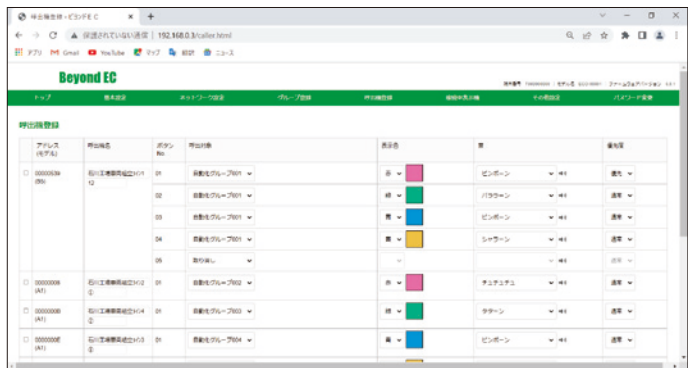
呼出機登録 - ビヨンドEC
保護されていない通信 | 192.168.0.3/caller.html
アプリ Gmail YouTube マップ 翻訳 ニュース

Beyond EC

ファームウェアバージョン

| トップ | 基本設定 | ネットワーク設定 | グループ登録 | 呼出機登録 | 機種申表示機 | その他設定 | パスワード変更 |
|---|---|---|---|---|---|---|---|

呼出機登録

| | アドレス (モデル) | 呼出機名 | ボタンNo | 呼出対象 | 表示色 | 音 | 優先度 |
|---|---|---|---|---|---|---|---|
| ☐ | 00000539 (B5) | 石川工場第四組立ライン1② | 01 | 自動化グループ001 | 赤 | ピンポーン | 優先 |
| | | | 02 | 自動化グループ001 | 緑 | パラランー | 通常 |
| | | | 03 | 自動化グループ001 | 青 | ピンポーン | 通常 |
| | | | 04 | 自動化グループ001 | 黄 | シャラーン | 通常 |
| | | | 05 | 取り消し | | | 通常 |
| ☐ | 00000008 (A1) | 石川工場第四組立ライン2① | 01 | 自動化グループ002 | 赤 | チュチュチュ | 通常 |
| ☐ | 00000008 (A1) | 石川工場第四組立ライン4① | 01 | 自動化グループ003 | 緑 | ラターン | 通常 |
| ☐ | 0000000E (A1) | 石川工場第四組立ライン3① | 01 | 自動化グループ004 | 青 | ピンポーン | 通常 |